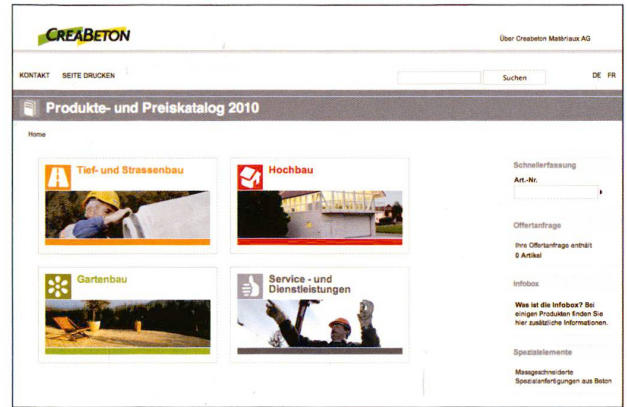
CREABETON

Über Creabeton Matériaux AG

KONTAKT SEITE DRUCKEN

Suchen

DE FR

Produkte- und Preiskatalog 2010

Home

Tief- und Strassenbau

Hochbau

Gartenbau

Service - und Dienstleistungen

Schnellerfassung

Art.-Nr.

Offertanfrage

Ihre Offertanfrage enthält 0 Artikel

Infobox

Was ist die Infobox? Bei einigen Produkten finden Sie hier zusätzliche Informationen.

Spezialelemente

Massgeschneiderte Spezialanfertigungen aus Beton